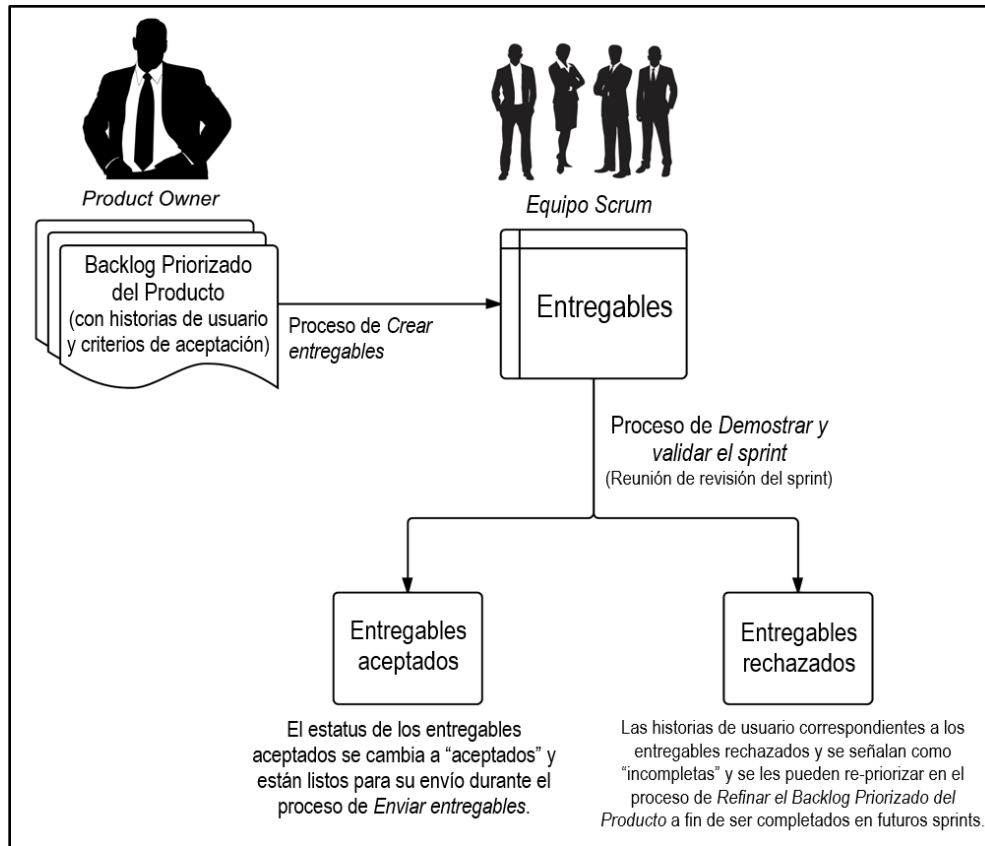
Product Owner

Equipo Scrum

Backlog Priorizado del Producto (con historias de usuario y criterios de aceptación)

Proceso de *Crear entregables*

Entregables

Proceso de *Demostrar y validar el sprint*
(Reunión de revisión del sprint)

Entregables aceptados

Entregables rechazados

El estatus de los entregables aceptados se cambia a “aceptados” y están listos para su envío durante el proceso de *Enviar entregables*.

Las historias de usuario correspondientes a los entregables rechazados y se señalan como “incompletas” y se les pueden re-priorizar en el proceso de *Refinar el Backlog Priorizado del Producto* a fin de ser completados en futuros sprints.